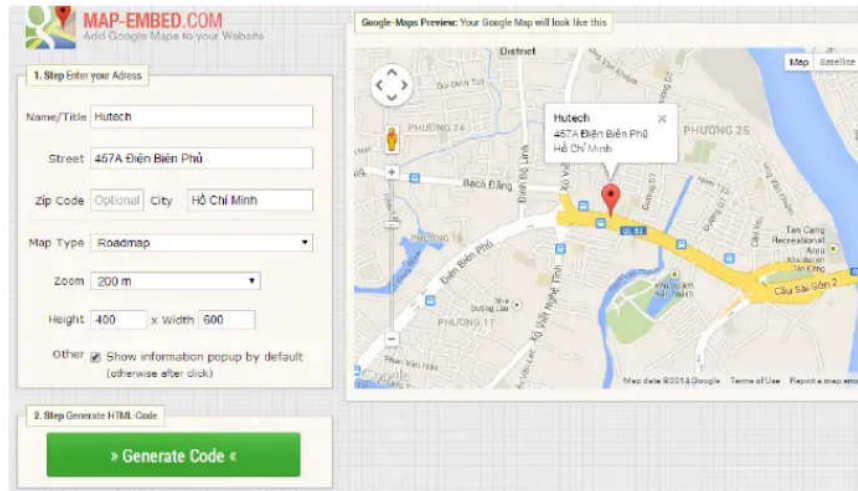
MAP-EMBED.COM
Add Google Maps to your Website

1. Step Enter your Adress

Name/Title Hutech

Street 457A Điện Biên Phủ

Zip Code Optional City Hồ Chí Minh

Map Type Roadmap

Zoom 200 m

Height 400 x Width 600

Other ☑ Show information popup by default (otherwise after click)

2. Step Generate HTML-Code

» Generate Code «

Google-Maps Preview: Your Google Map will look like this

Map Satellite

District

PHƯỜNG 24

PHƯỜNG 25

Hutech
457A Điện Biên Phủ
Hồ Chí Minh

Bạch Đằng

Điện Biên Phủ

PHƯỜNG 15

PHƯỜNG 17

Tan Cang Recreational Area

Cầu Sài Gòn 2

Google

Map data ©2014 Google Terms of Use Report a map error